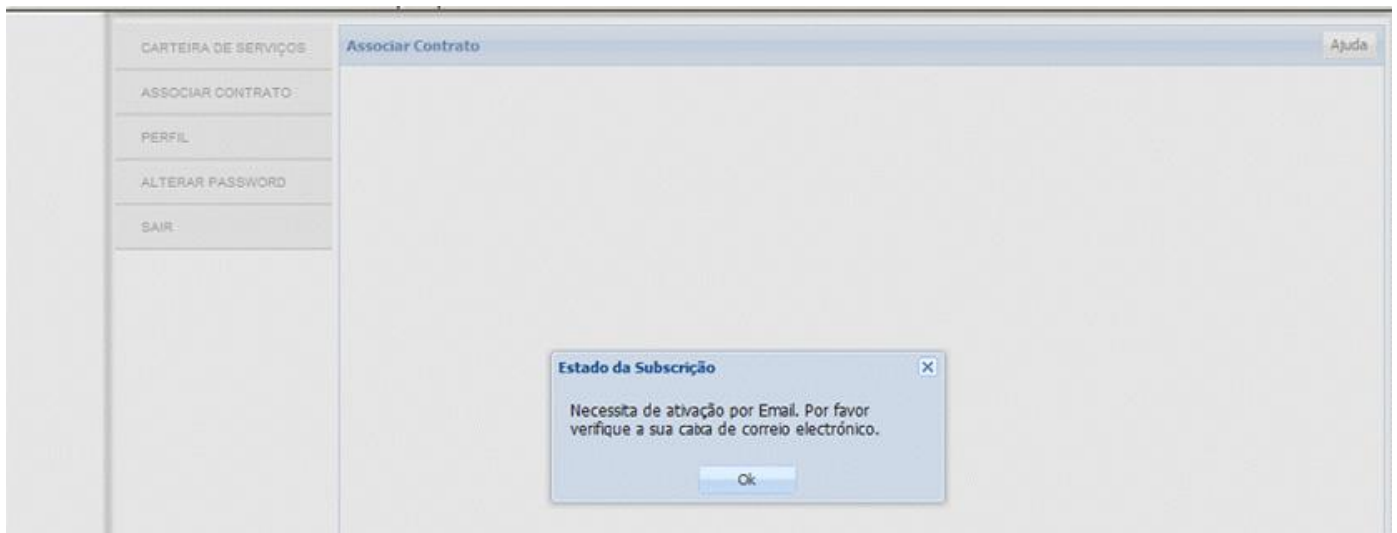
CARTEIRA DE SERVIÇOS
ASSOCIAR CONTRATO
PERFIL
ALTERAR PASSWORD
SAIR

Associar Contrato

Ajuda

Estado da Subscrição

Necessita de ativação por Email. Por favor verifique a sua caixa de correio electrónico.

Ok